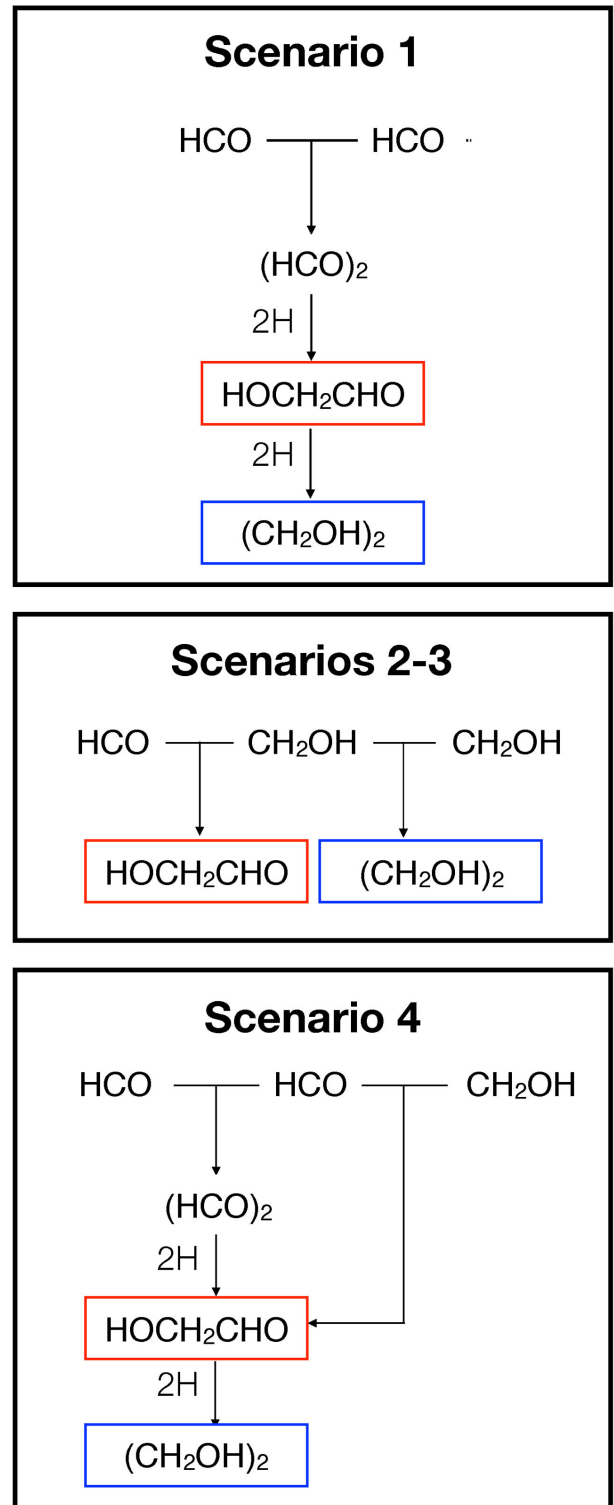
Scenario 1

HCO HCO

$(HCO)_2$

2H

$HOCH_2CHO$

2H

$(CH_2OH)_2$

Scenarios 2-3

HCO $CH_2OH$ $CH_2OH$

$HOCH_2CHO$ $(CH_2OH)_2$

Scenario 4

HCO HCO $CH_2OH$

$(HCO)_2$

2H

$HOCH_2CHO$

2H

$(CH_2OH)_2$